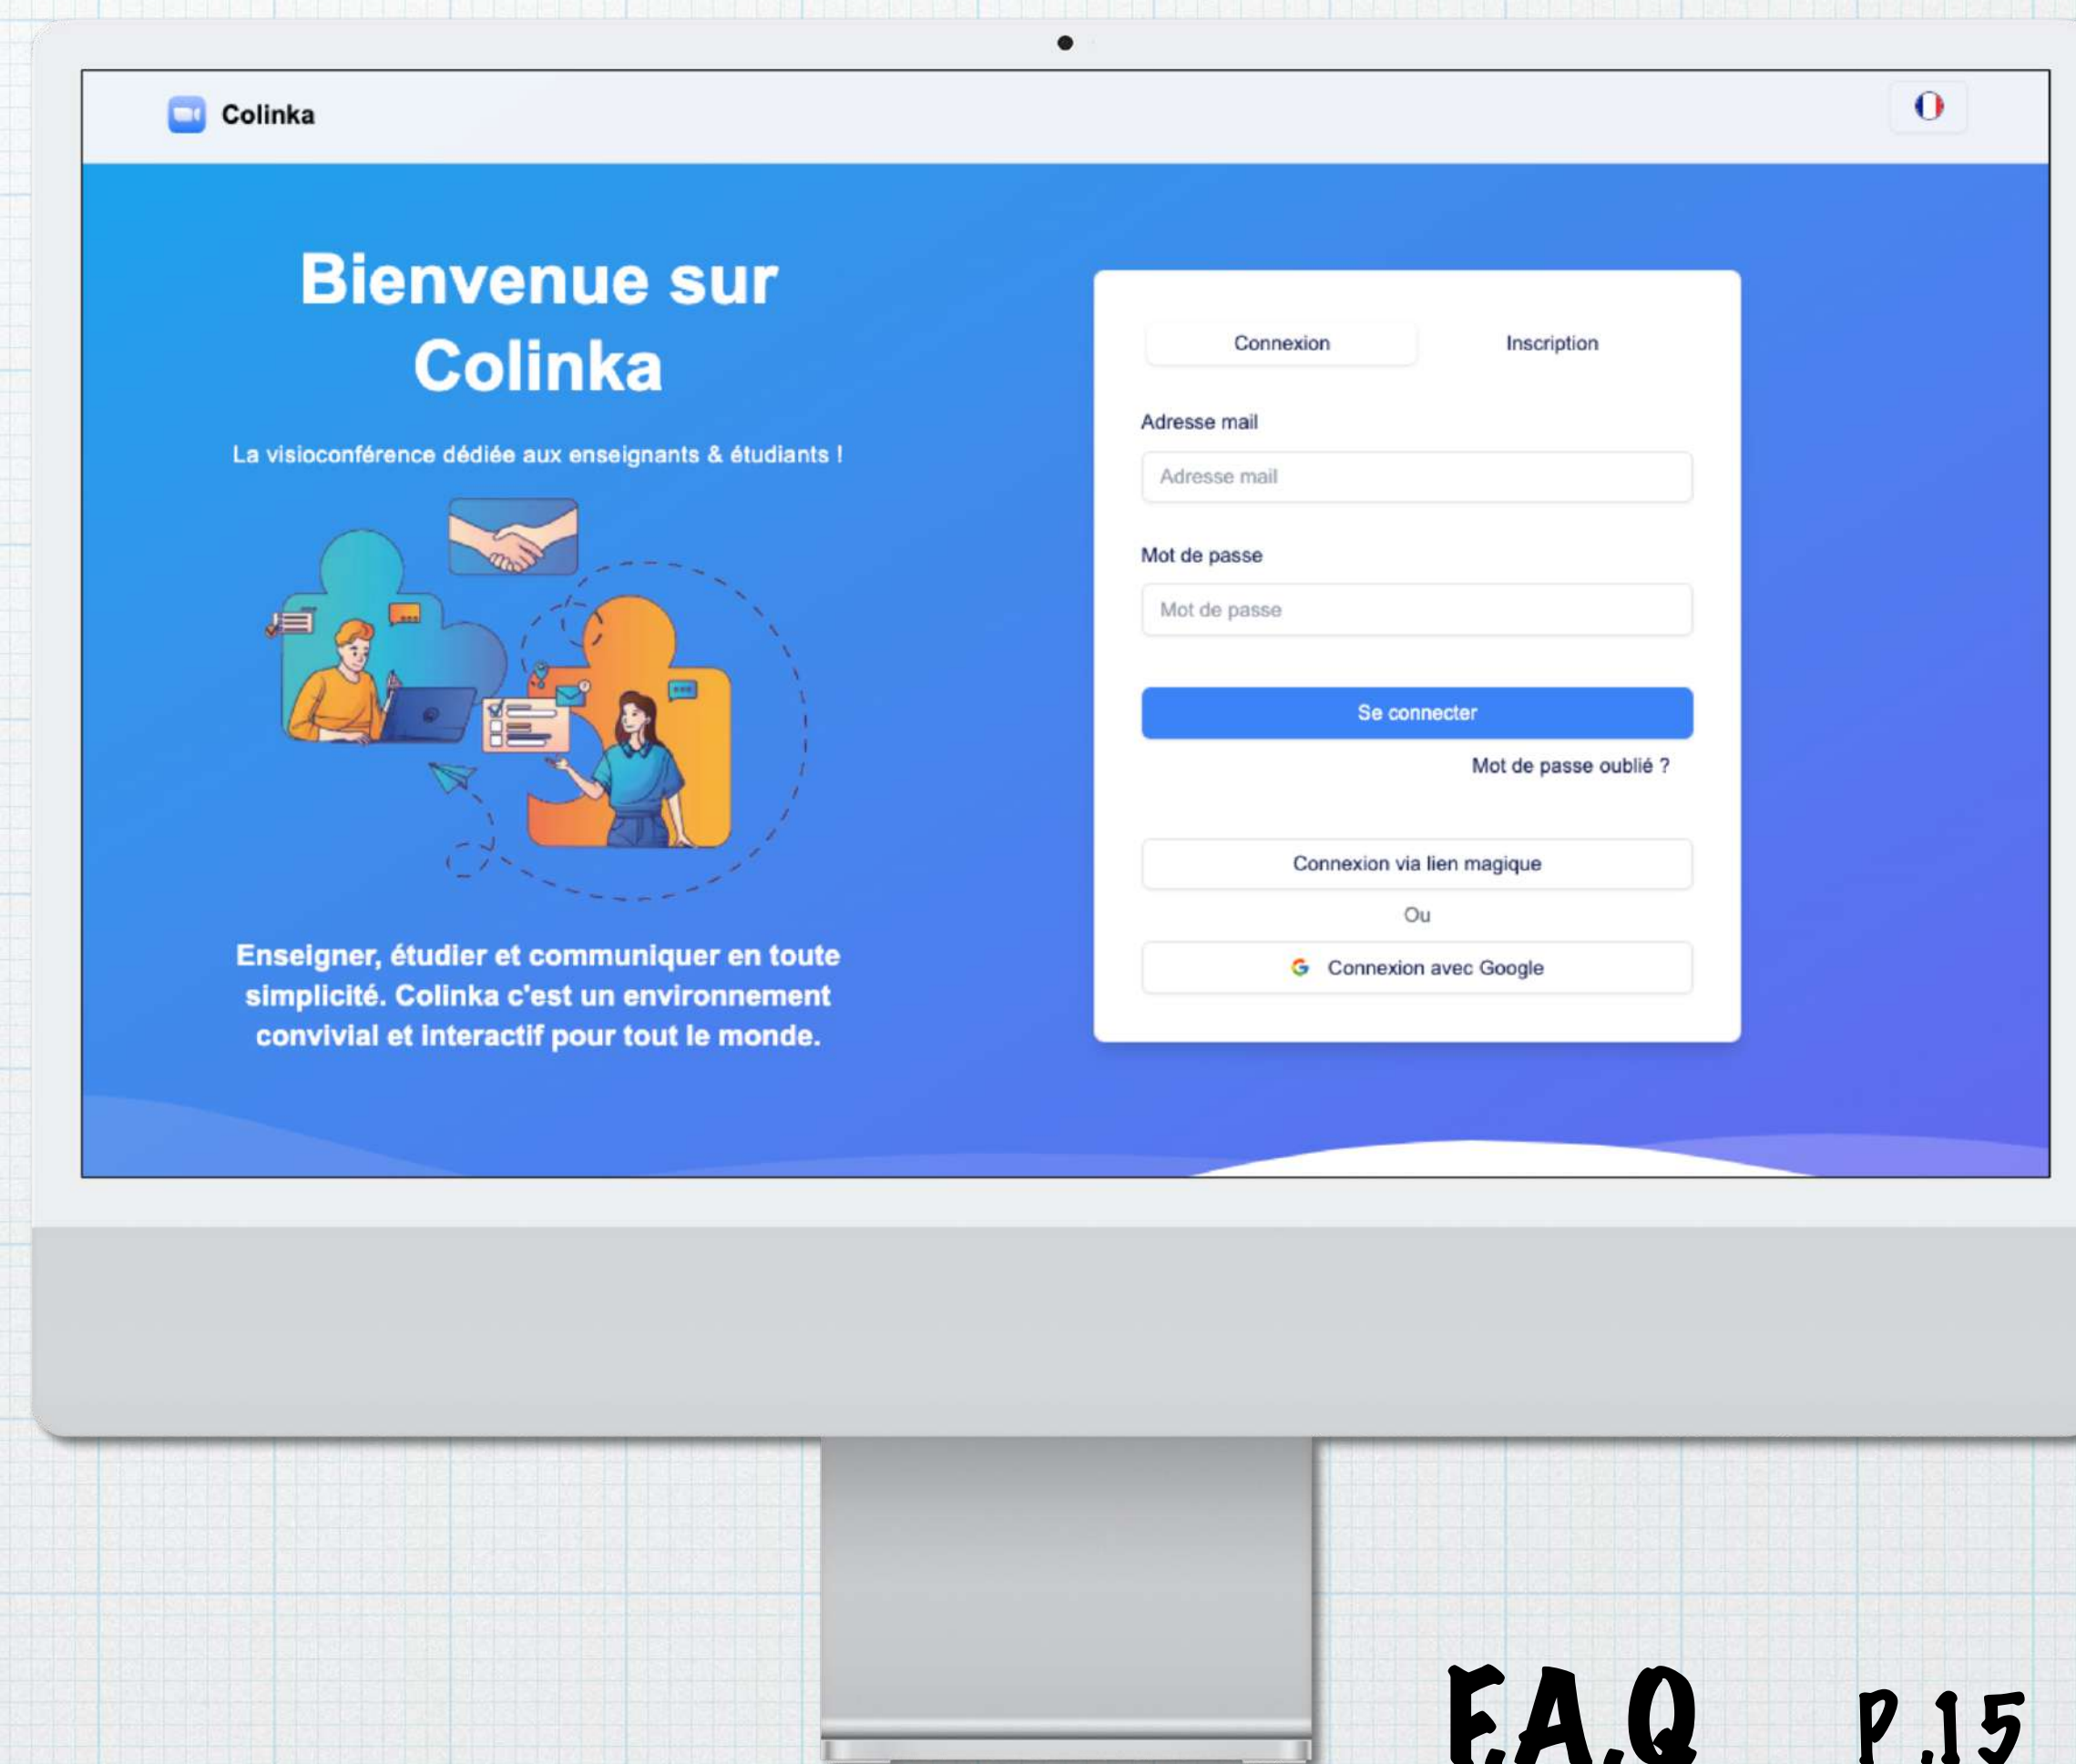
Colinka

Bienvenue sur Colinka

La visioconférence dédiée aux enseignants & étudiants !

Enseigner, étudier et communiquer en toute simplicité. Colinka c'est un environnement convivial et interactif pour tout le monde.

Connexion

Inscription

Adresse mail

Adresse mail

Mot de passe

Mot de passe

Se connecter

Mot de passe oublié ?

Connexion via lien magique

Ou

Connexion avec Google

F.A.Q P.15